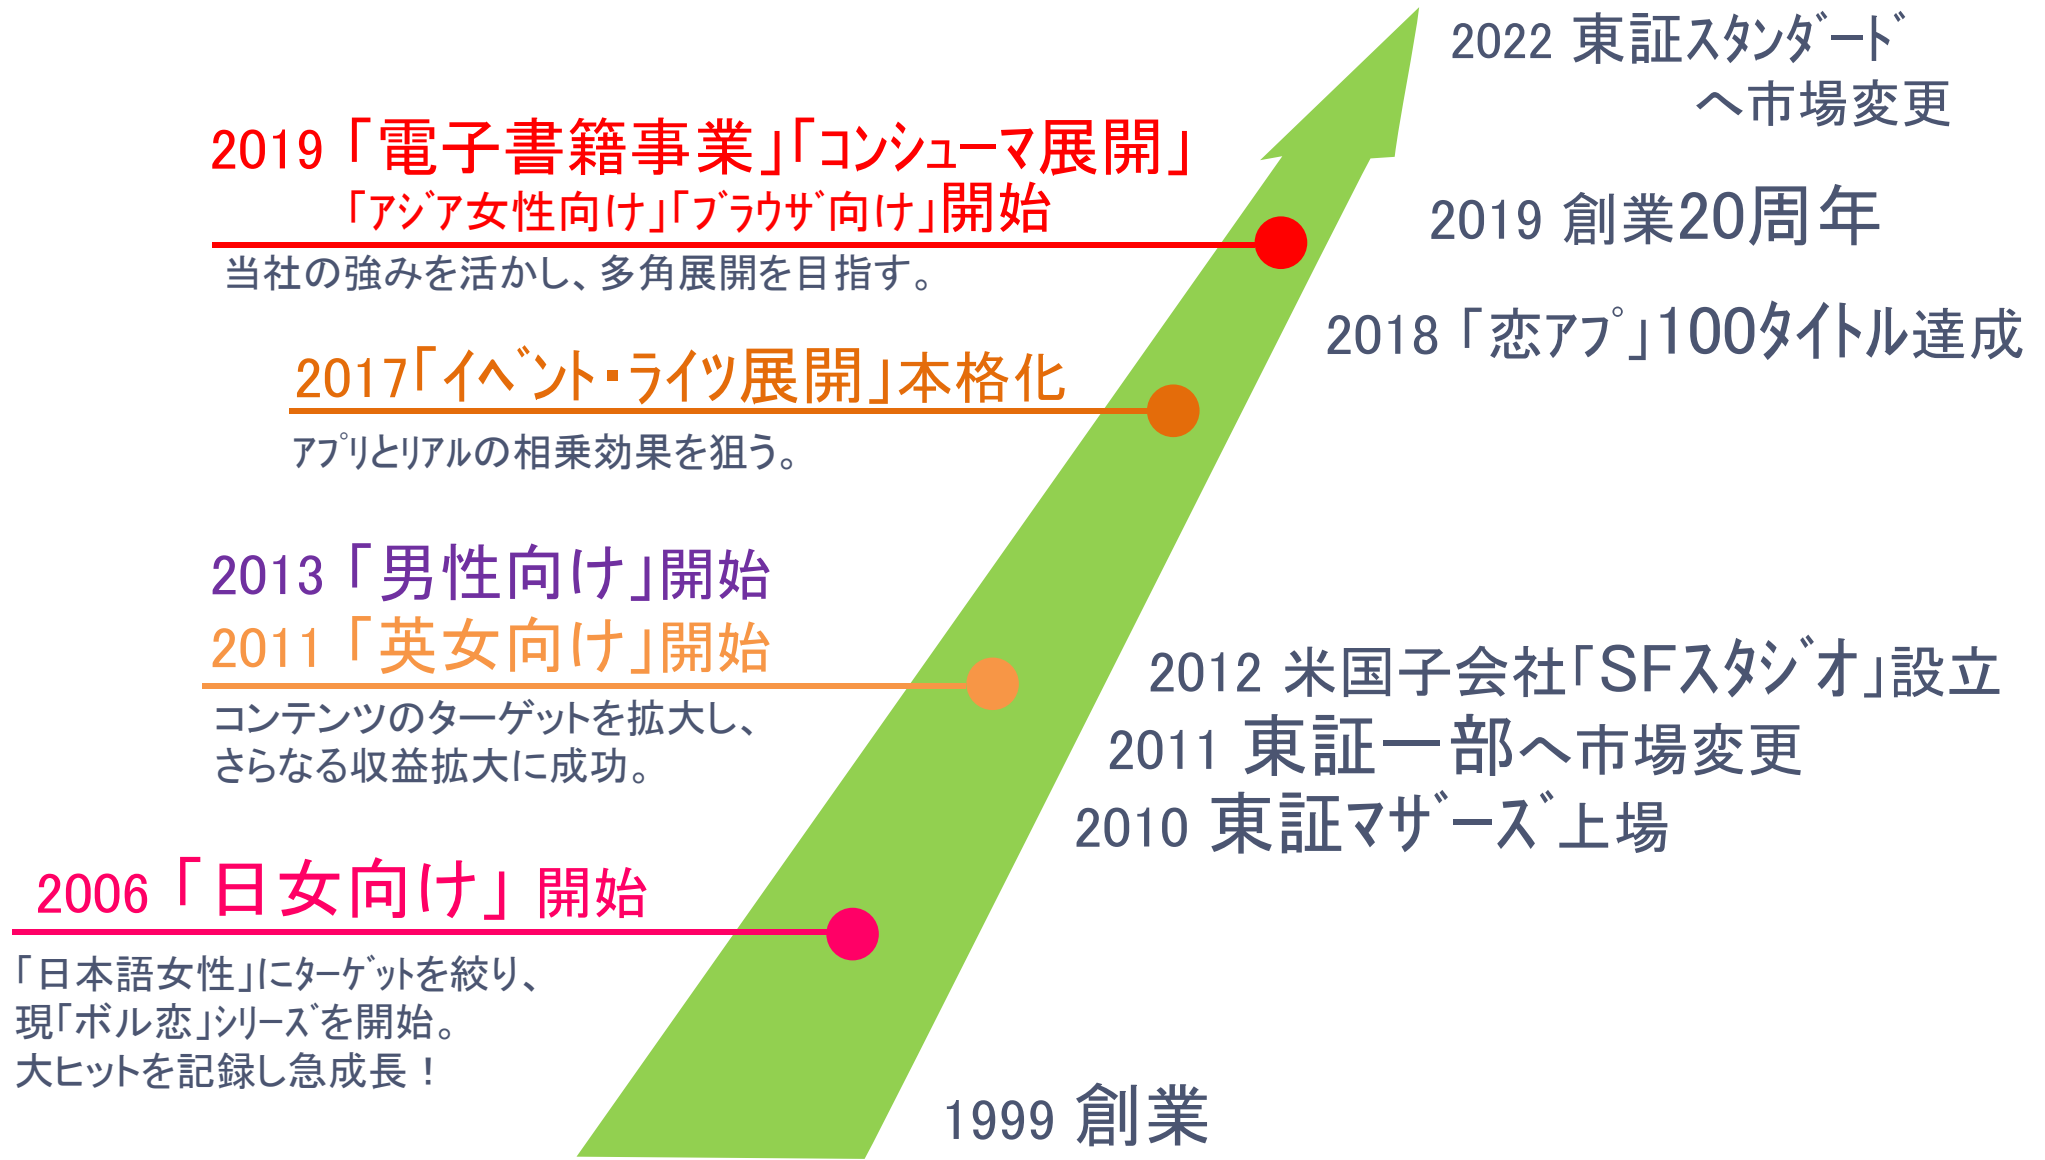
2022 東証スタンダード
へ市場変更

2019「電子書籍事業」「コンシューマ展開」
「アジア女性向け」「ブラウザ向け」開始
当社の強みを活かし、多角展開を目指す。

2019 創業20周年

2018「恋アプ」100タイトル達成

2017「イベント・ライツ展開」本格化
アプリとリアルの相乗効果を狙う。

2013「男性向け」開始
2011「英女向け」開始
コンテンツのターゲットを拡大し、さらなる収益拡大に成功。

2012 米国子会社「SFスタジオ」設立
2011 東証一部へ市場変更
2010 東証マザーズ上場

2006「日女向け」開始
「日本語女性」にターゲットを絞り、現「ボル恋」シリーズを開始。大ヒットを記録し急成長！

1999 創業